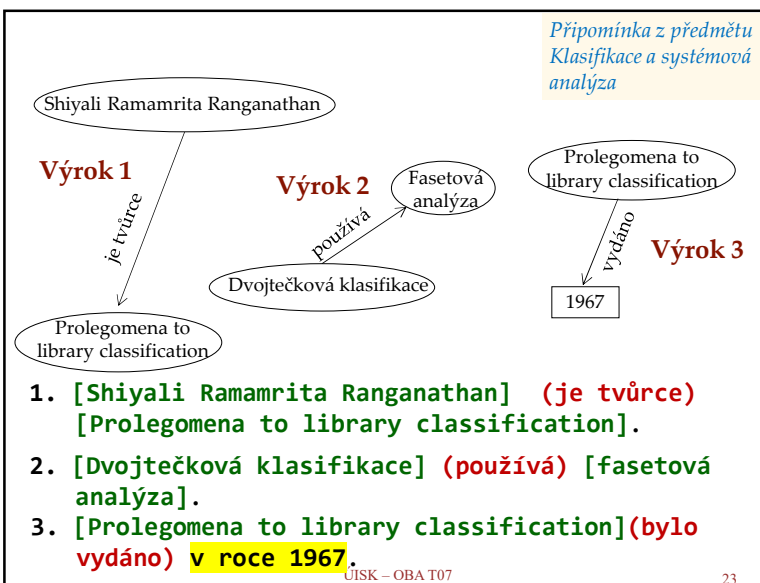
Připomínka z předmětu Klasifikace a systémová analýza

Shiyali Ramamrita Ranganathan

Výrok 1

je tvůrce

Prolegomena to library classification

Výrok 2

Fasetová analýza

používá

Dvojtečková klasifikace

Prolegomena to library classification

vydáno

Výrok 3

1967

1. [Shiyali Ramamrita Ranganathan] (je tvůrce) [Prolegomena to library classification].

2. [Dvojtečková klasifikace] (používá) [fasetová analýza].

3. [Prolegomena to library classification](bylo vydáno) v roce 1967.

ÚISK – OBA T07

23